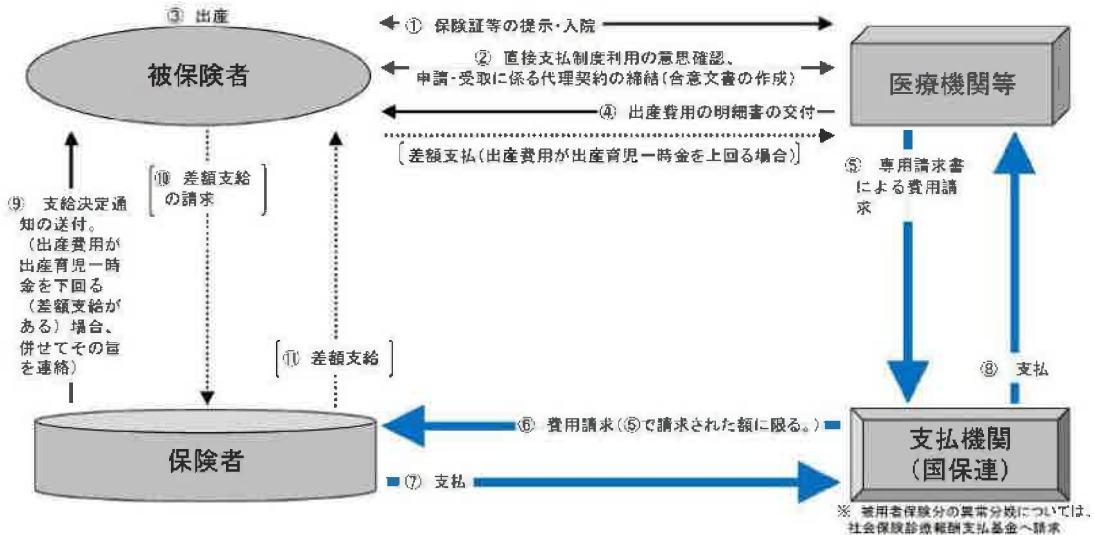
③ 出産

被保険者

① 保険証等の提示・入院

② 直接支払制度利用の意思確認、申請・受取に係る代理契約の締結（合意文書の作成）

④ 出産費用の明細書の交付

差額支払（出産費用が出産育児一時金を上回る場合）

医療機関等

⑤ 専用請求書による費用請求

⑩ 差額支給の請求

⑨ 支給決定通知の送付。（出産費用が出産育児一時金を下回る（差額支給がある）場合、併せてその旨を連絡）

⑪ 差額支給

⑧ 支払

保険者

⑥ 費用請求（⑤で請求された額に限る。）

⑦ 支払

支払機関
（国保連）

※ 被用者保険分の異常分娩については、社会保険診療報酬支払基金へ請求